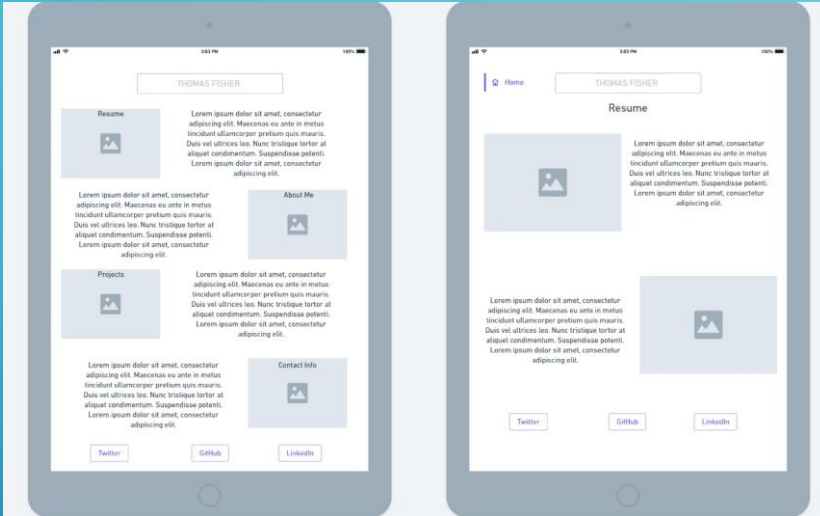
3:43 PM 100%

THOMAS FISHER

Resume

Lorem ipsum dolor sit amet, consectetur adipiscing elit. Maecenas eu ante in metus tincidunt ullamcorper pretium quis mauris. Duis vel ultrices leo. Nunc tristique tortor at aliquet condimentum. Suspendisse potenti. Lorem ipsum dolor sit amet, consectetur adipiscing elit.

Lorem ipsum dolor sit amet, consectetur adipiscing elit. Maecenas eu ante in metus tincidunt ullamcorper pretium quis mauris. Duis vel ultrices leo. Nunc tristique tortor at aliquet condimentum. Suspendisse potenti. Lorem ipsum dolor sit amet, consectetur adipiscing elit.

About Me

Projects

Lorem ipsum dolor sit amet, consectetur adipiscing elit. Maecenas eu ante in metus tincidunt ullamcorper pretium quis mauris. Duis vel ultrices leo. Nunc tristique tortor at aliquet condimentum. Suspendisse potenti. Lorem ipsum dolor sit amet, consectetur adipiscing elit.

Lorem ipsum dolor sit amet, consectetur adipiscing elit. Maecenas eu ante in metus tincidunt ullamcorper pretium quis mauris. Duis vel ultrices leo. Nunc tristique tortor at aliquet condimentum. Suspendisse potenti. Lorem ipsum dolor sit amet, consectetur adipiscing elit.

Contact Info

Twitter GitHub LinkedIn

3:43 PM 100%

Home

THOMAS FISHER

Resume

Lorem ipsum dolor sit amet, consectetur adipiscing elit. Maecenas eu ante in metus tincidunt ullamcorper pretium quis mauris. Duis vel ultrices leo. Nunc tristique tortor at aliquet condimentum. Suspendisse potenti. Lorem ipsum dolor sit amet, consectetur adipiscing elit.

Lorem ipsum dolor sit amet, consectetur adipiscing elit. Maecenas eu ante in metus tincidunt ullamcorper pretium quis mauris. Duis vel ultrices leo. Nunc tristique tortor at aliquet condimentum. Suspendisse potenti. Lorem ipsum dolor sit amet, consectetur adipiscing elit.

Twitter GitHub LinkedIn